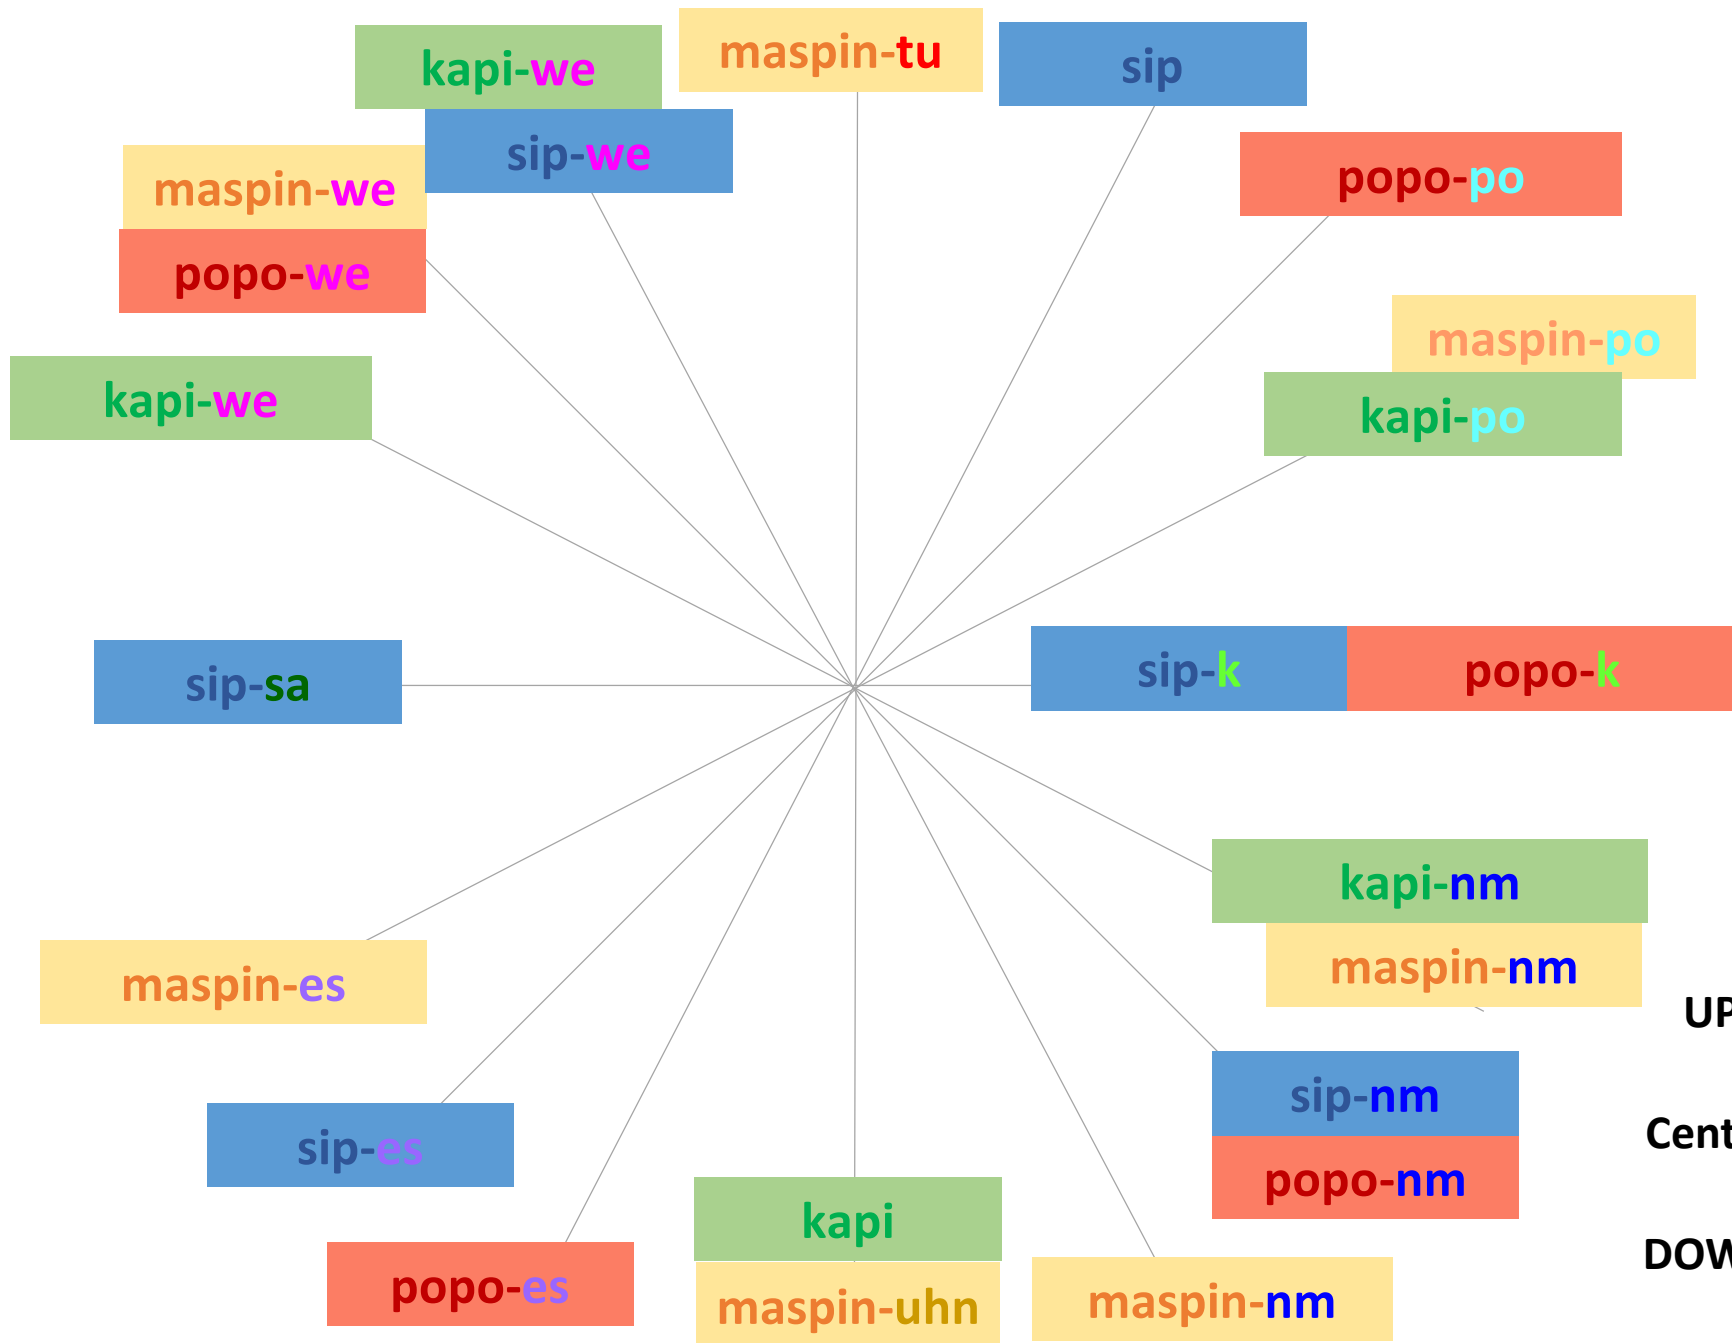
kapi-we

maspin-tu

sip

sip-we

maspin-we

popo-po

popo-we

maspin-po

kapi-we

kapi-po

sip-sa

sip-k

popo-k

kapi-nm

maspin-nm

UP

maspin-es

sip-nm

Cent

sip-es

popo-nm

kapi

DOW

popo-es

maspin-uhn

maspin-nm